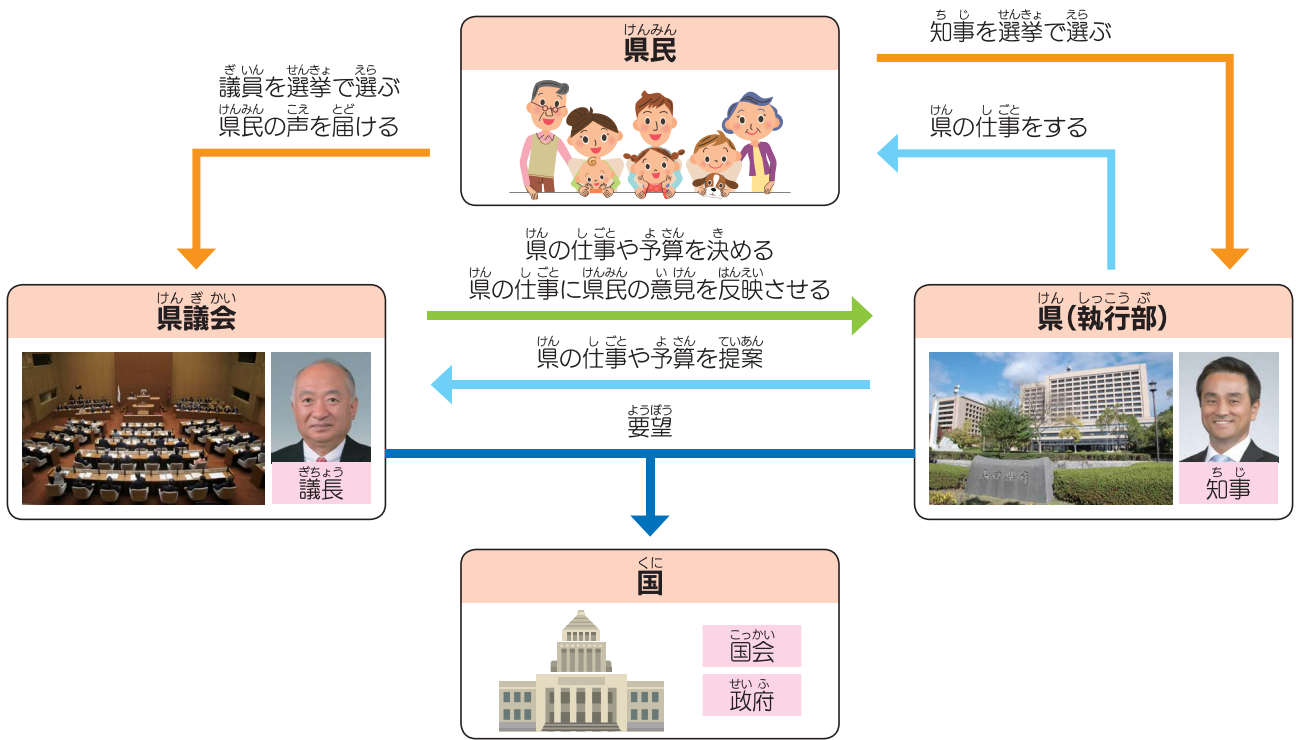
けんみん
県民

ぎいん せんきょ えら
議員を選挙で選ぶ
けんみん こえ とど
県民の声を届ける

ち じ せんきょ えら
知事を選挙で選ぶ

けん しごと
県の仕事をする

けん しごと よさん き
県の仕事や予算を決める
けん しごと けんみん いけん はんえい
県の仕事に県民の意見を反映させる

けんぎかい
県議会

ぎちょう
議長

けん しっこうぶ
県（執行部）

ち じ
知事

けん しごと よさん ていあん
県の仕事や予算を提案

ようぼう
要望

くに
国

こっかい
国会

せいふ
政府